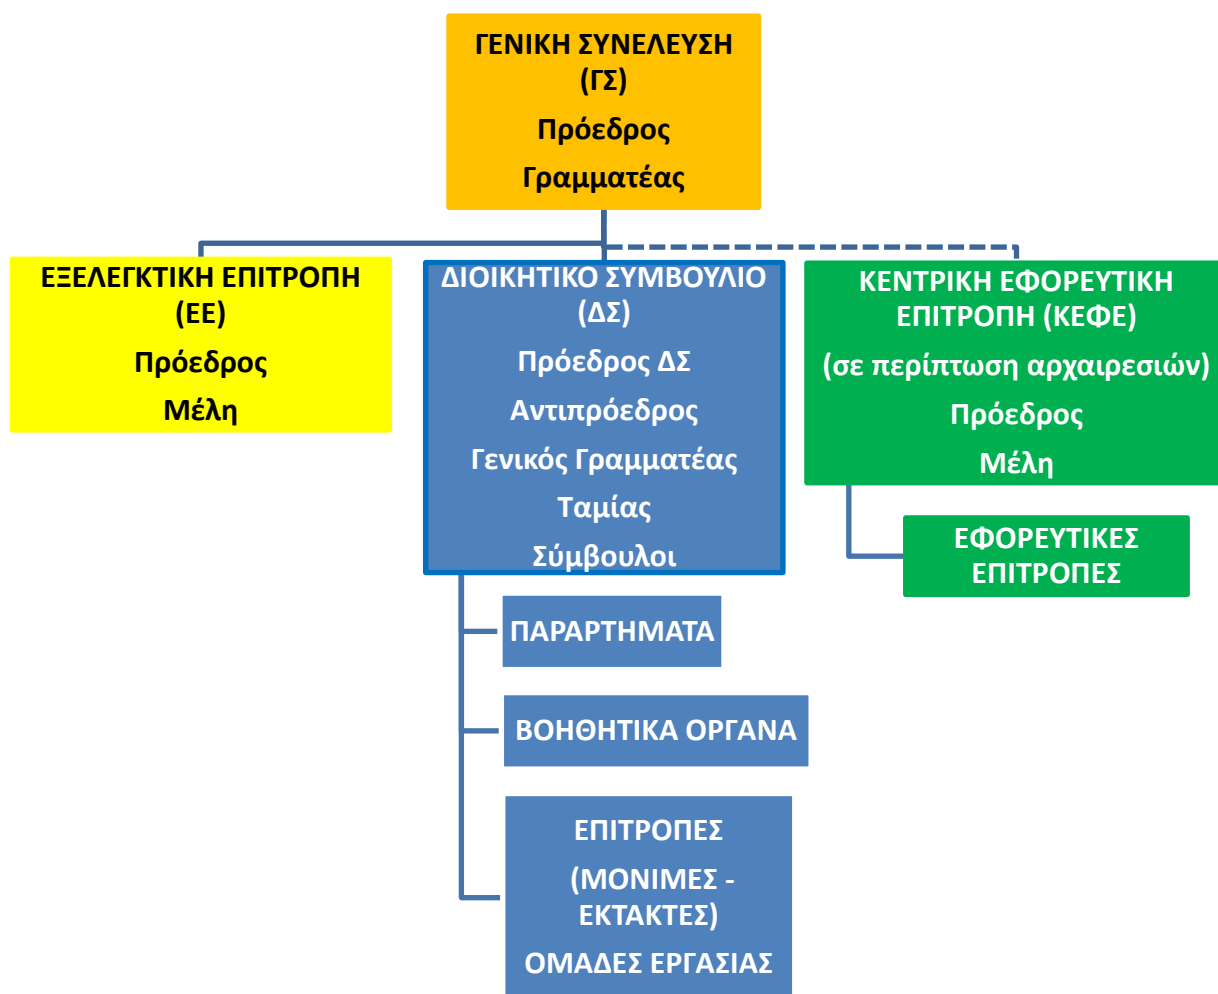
ΓΕΝΙΚΗ ΣΥΝΕΛΕΥΣΗ (ΓΣ)
Πρόεδρος
Γραμματέας

ΕΞΕΛΕΓΚΤΙΚΗ ΕΠΙΤΡΟΠΗ (ΕΕ)
Πρόεδρος
Μέλη

ΔΙΟΙΚΗΤΙΚΟ ΣΥΜΒΟΥΛΙΟ (ΔΣ)
Πρόεδρος ΔΣ
Αντιπρόεδρος
Γενικός Γραμματέας
Ταμίας
Σύμβουλοι

ΚΕΝΤΡΙΚΗ ΕΦΟΡΕΥΤΙΚΗ ΕΠΙΤΡΟΠΗ (ΚΕΦΕ)
(σε περίπτωση αρχαιρεσιών)
Πρόεδρος
Μέλη

ΕΦΟΡΕΥΤΙΚΕΣ ΕΠΙΤΡΟΠΕΣ

ΠΑΡΑΡΤΗΜΑΤΑ

ΒΟΗΘΗΤΙΚΑ ΟΡΓΑΝΑ

ΕΠΙΤΡΟΠΕΣ
(ΜΟΝΙΜΕΣ - ΕΚΤΑΚΤΕΣ)
ΟΜΑΔΕΣ ΕΡΓΑΣΙΑΣ